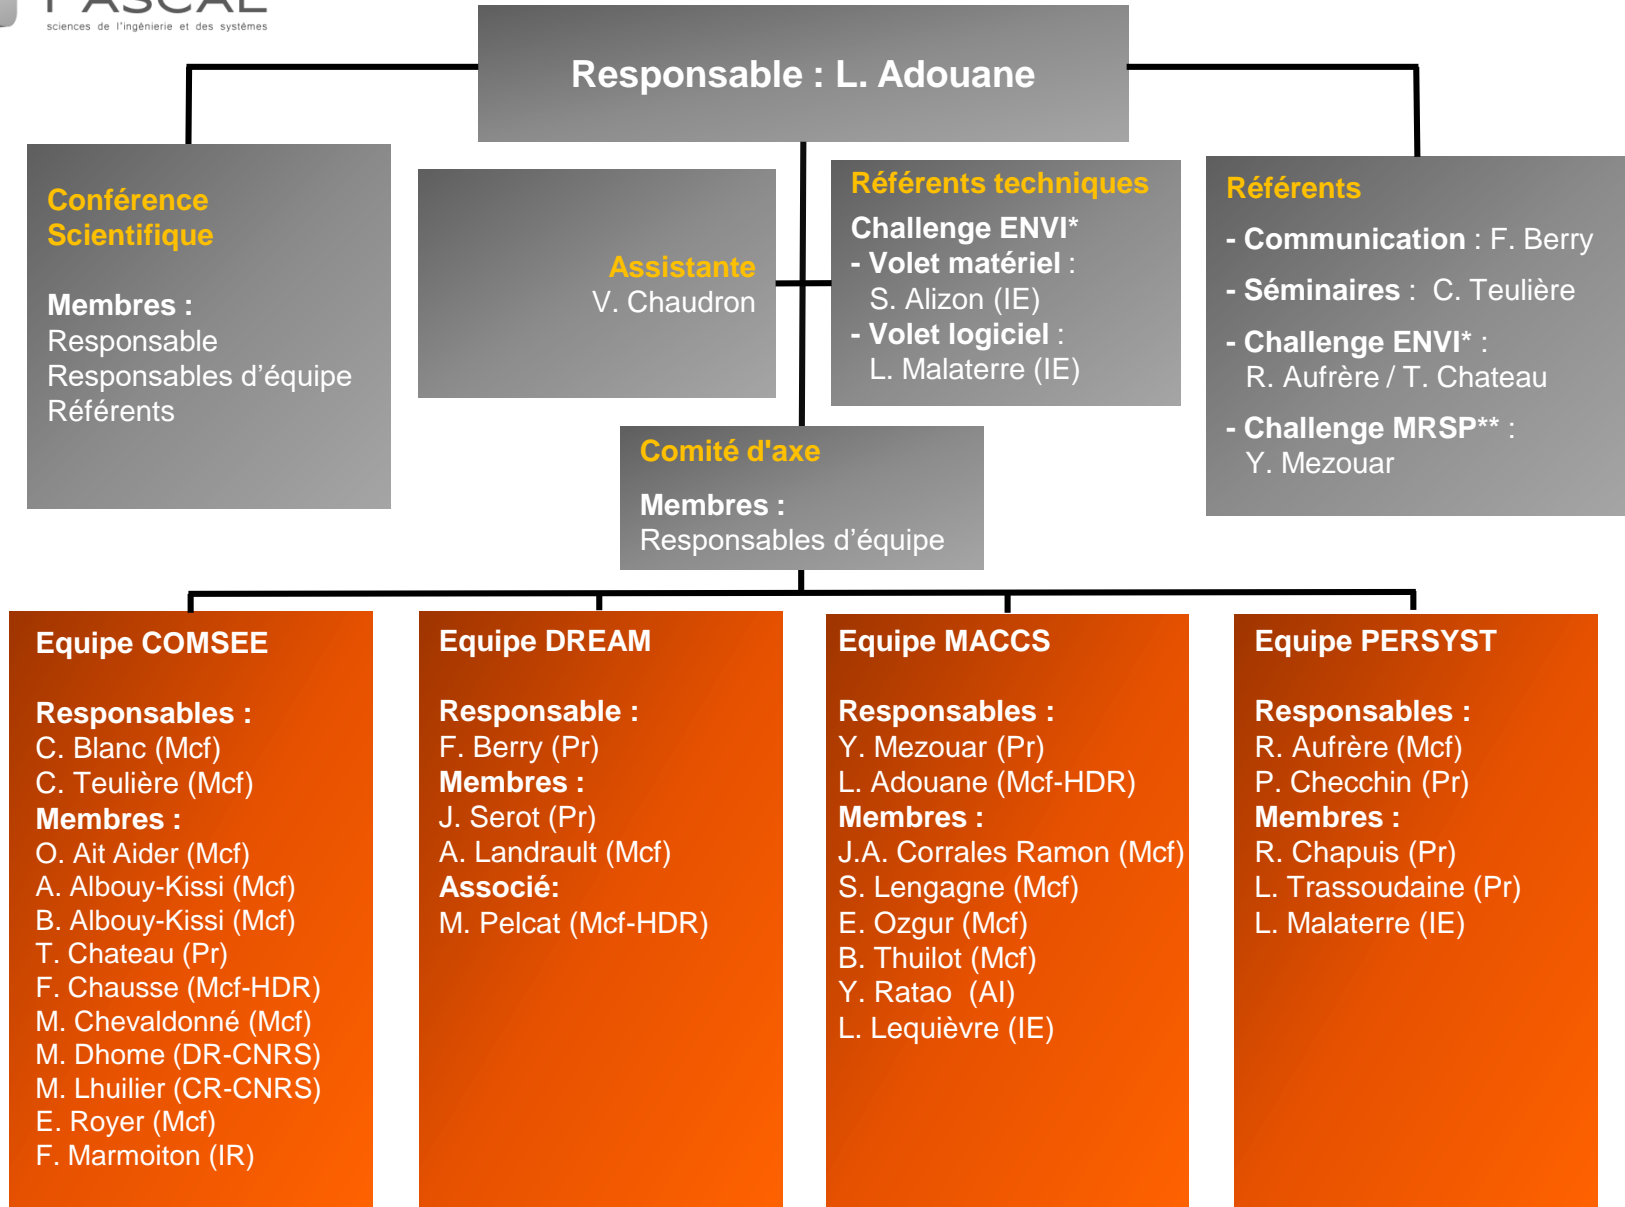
sciences de l'ingénierie et des systèmes

Responsable : L. Adouane

Conférence Scientifique

Membres :
Responsable
Responsables d'équipe
Référents

Assistante
V. Chaudron

Référents techniques
Challenge ENVI*
- Volet matériel :
S. Alizon (IE)
- Volet logiciel :
L. Malaterre (IE)

Référents
- Communication : F. Berry
- Séminaires : C. Teulière
- Challenge ENVI* :
R. Aufrère / T. Chateau
- Challenge MRSP** :
Y. Mezouar

Comité d'axe

Membres :
Responsables d'équipe

Equipe COMSEE

Responsables :
C. Blanc (Mcf)
C. Teulière (Mcf)
Membres :
O. Ait Aider (Mcf)
A. Albouy-Kissi (Mcf)
B. Albouy-Kissi (Mcf)
T. Chateau (Pr)
F. Chausse (Mcf-HDR)
M. Chevaldonné (Mcf)
M. Dhome (DR-CNRS)
M. Lhuilier (CR-CNRS)
E. Royer (Mcf)
F. Marmoiton (IR)

Equipe DREAM

Responsable :
F. Berry (Pr)
Membres :
J. Serot (Pr)
A. Landrault (Mcf)
Associé:
M. Pelcat (Mcf-HDR)

Equipe MACCS

Responsables :
Y. Mezouar (Pr)
L. Adouane (Mcf-HDR)
Membres :
J.A. Corrales Ramon (Mcf)
S. Lengagne (Mcf)
E. Ozgur (Mcf)
B. Thuilot (Mcf)
Y. Ratao (AI)
L. Lequièvre (IE)

Equipe PERSYST

Responsables :
R. Aufrère (Mcf)
P. Checchin (Pr)
Membres :
R. Chapuis (Pr)
L. Trassoudaine (Pr)
L. Malaterre (IE)